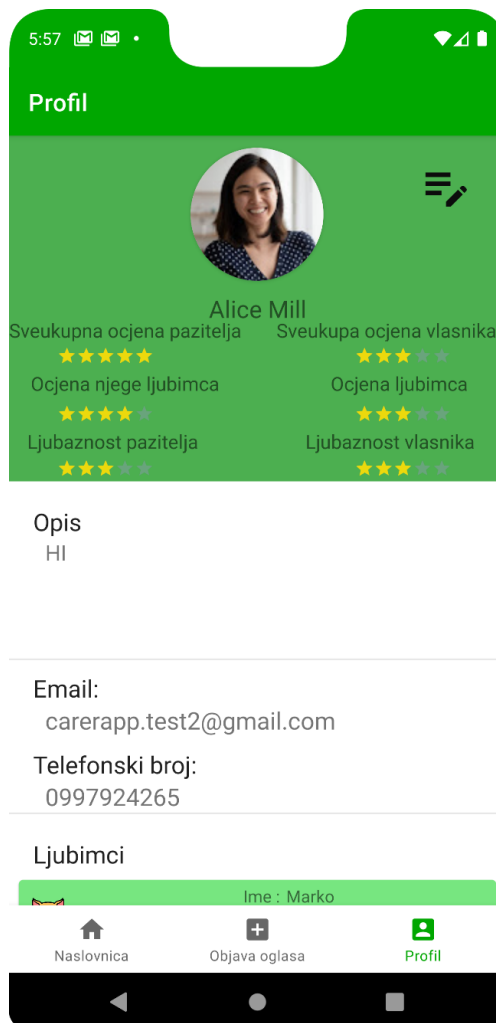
5:57

Profil

Alice Mill

Sveukupna ocjena pazitelja

Sveukupa ocjena vlasnika

Ocjena njege ljubimca

Ocjena ljubimca

Ljubaznost pazitelja

Ljubaznost vlasnika

Opis
HI

Email:
carerapp.test2@gmail.com

Telefonski broj:
0997924265

Ljubimci

Ime : Marko

Naslovnica

Objava oglasa

Profil